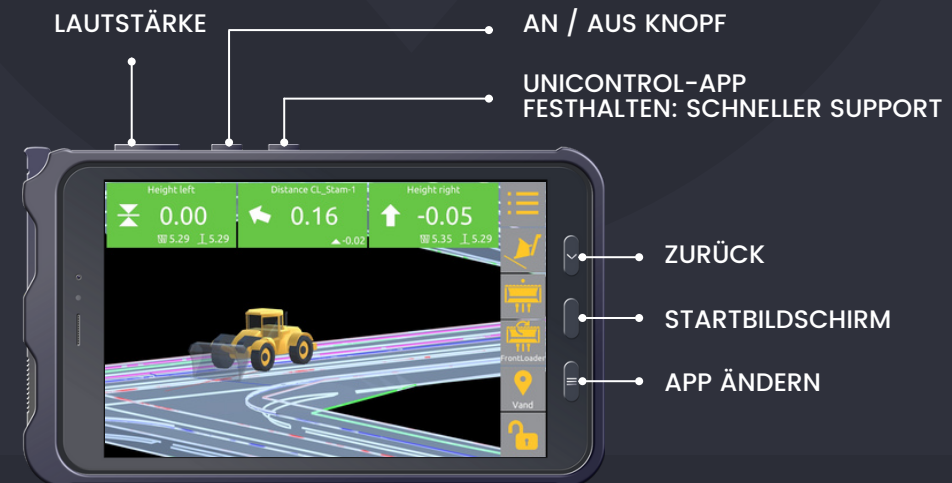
LAUTSTÄRKE

AN / AUS KNOPF

UNICONTROL-APP
FESTHALTEN: SCHNELLER SUPPORT

Height left
0.00
5.29 5.29

Distance CL_Stam-1
0.16
-0.02

Height right
-0.05
5.35 5.29

FrontLoader

Vand

ZURÜCK

STARTBILDSCHIRM

APP ÄNDERN